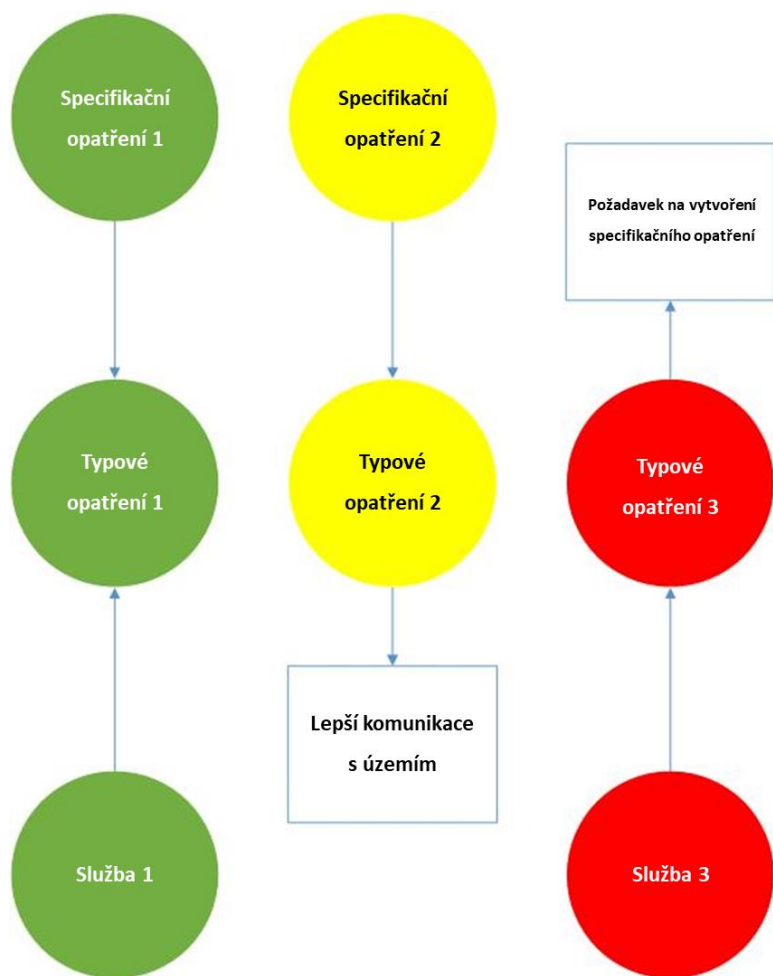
Specifikační opatření 1

Specifikační opatření 2

Požadavek na vytvoření specifikačního opatření

Typové opatření 1

Typové opatření 2

Typové opatření 3

Lepší komunikace s územím

Služba 1

Služba 3